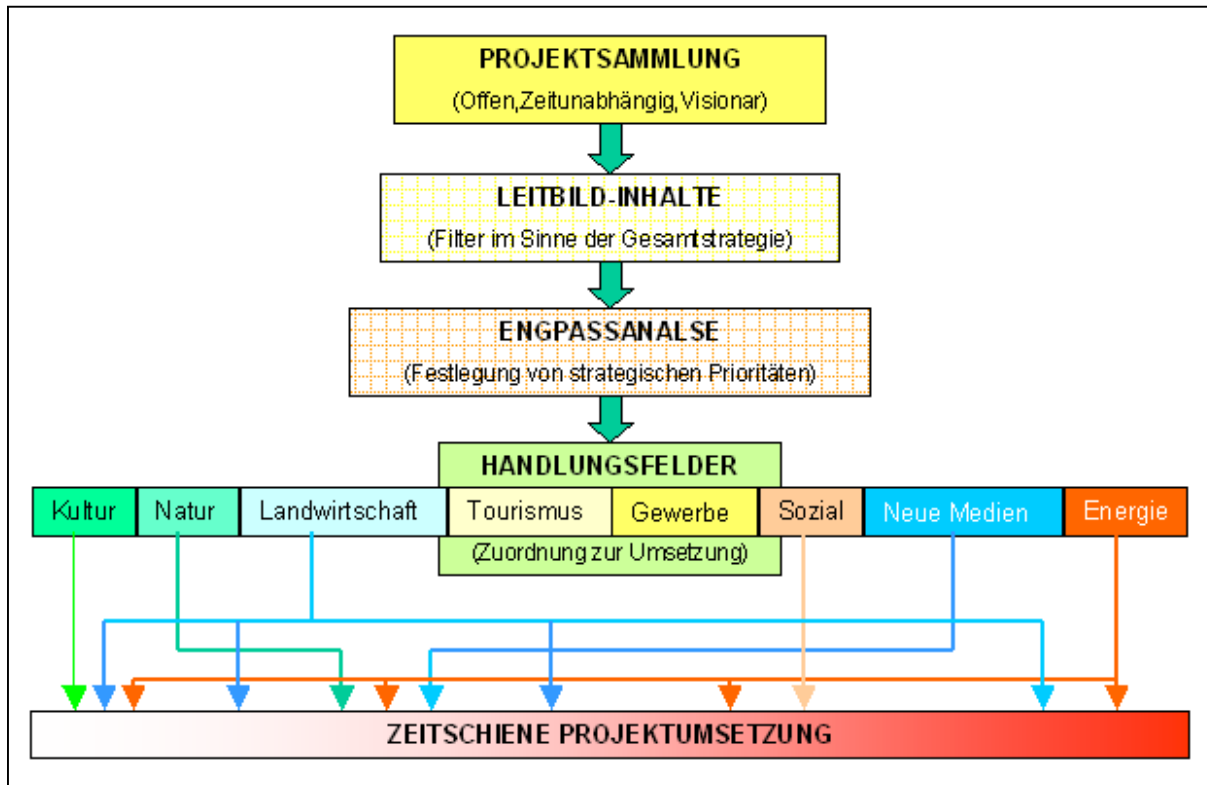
PROJEKTSAMMLUNG
(Offen,Zeitunabhängig,Visionar)

LEITBILD-INHALTE
(Filter im Sinne der Gesamtstrategie)

ENGPASSANALSE
(Festlegung von strategischen Prioritäten)

HANDLUNGSFELDER

Kultur Natur Landwirtschaft Tourismus Gewerbe Sozial Neue Medien Energie

(Zuordnung zur Umsetzung)

ZEITSCHIENE PROJEKTUMSETZUNG